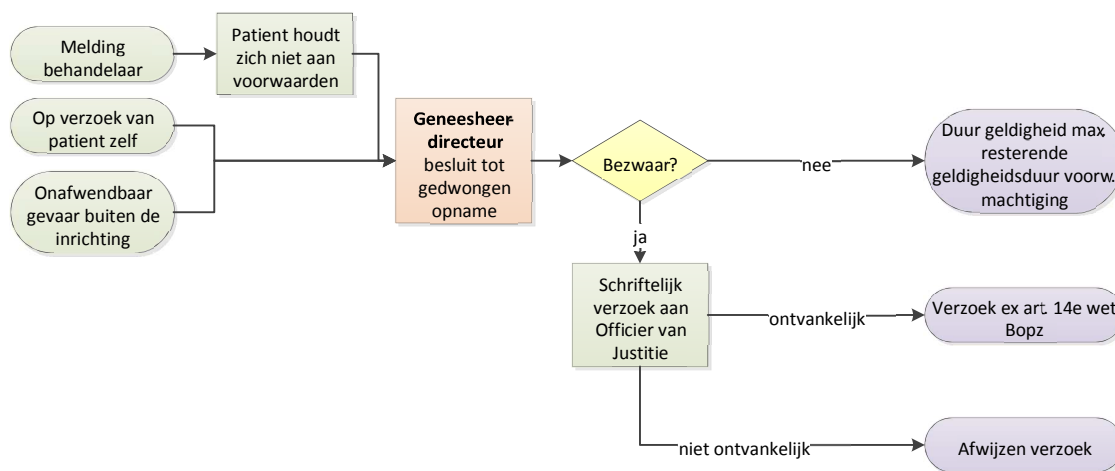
Melding behandelaar

Patient houdt zich niet aan voorwaarden

Op verzoek van patient zelf

Onafwendbaar gevaar buiten de inrichting

Geneesheer directeur besluit tot gedwongen opname

Bezwaar?

nee

Duur geldigheid max. resterende geldigheidsduur voorw. machtiging

ja

Schriftelijk verzoek aan Officier van Justitie

ontvankelijk

Verzoek ex art. 14e wet Bopz

niet ontvankelijk

Afwijzen verzoek